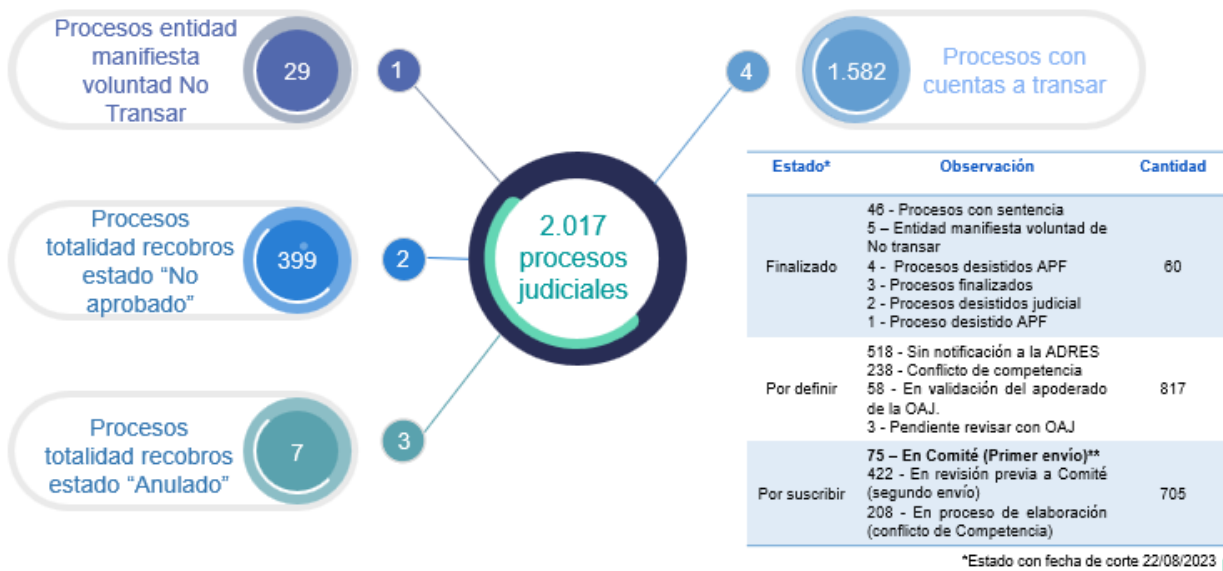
Procesos entidad manifiesta voluntad No Transar

29

1

Procesos totalidad recobros estado “No aprobado”

399

2

Procesos totalidad recobros estado “Anulado”

7

3

2.017 procesos judiciales

4

1.582

Procesos con cuentas a transar

| Estado* | Observación | Cantidad |
|---|---|---|
| Finalizado | 46 - Procesos con sentencia<br>5 – Entidad manifiesta voluntad de No transar<br>4 - Procesos desistidos APF<br>3 - Procesos finalizados<br>2 - Procesos desistidos judicial<br>1 - Proceso desistido APF | 60 |
| Por definir | 518 - Sin notificación a la ADRES<br>238 - Conflicto de competencia<br>58 - En validación del apoderado de la OAJ.<br>3 - Pendiente revisar con OAJ | 817 |
| Por suscribir | **75 – En Comité (Primer envío)\*\***<br>422 - En revisión previa a Comité (segundo envío)<br>208 - En proceso de elaboración (conflicto de Competencia) | 705 |

*Estado con fecha de corte 22/08/2023